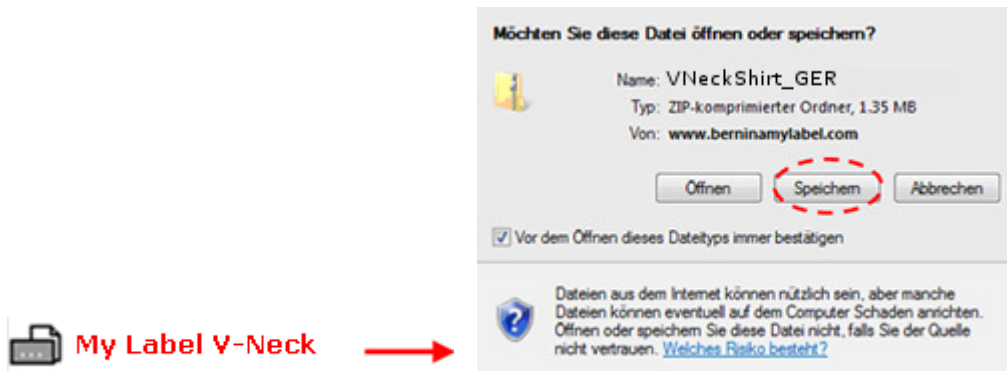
My Label V-Neck

Möchten Sie diese Datei öffnen oder speichern?

Name: VNeckShirt_GER
Typ: ZIP-komprimierter Ordner, 1.35 MB
Von: www.berninamylabel.com

Öffnen | Speichern | Abbrechen

Vor dem Öffnen dieses Dateityps immer bestätigen

Dateien aus dem Internet können nützlich sein, aber manche Dateien können eventuell auf dem Computer Schaden anrichten. Öffnen oder speichern Sie diese Datei nicht, falls Sie der Quelle nicht vertrauen. Welches Risiko besteht?